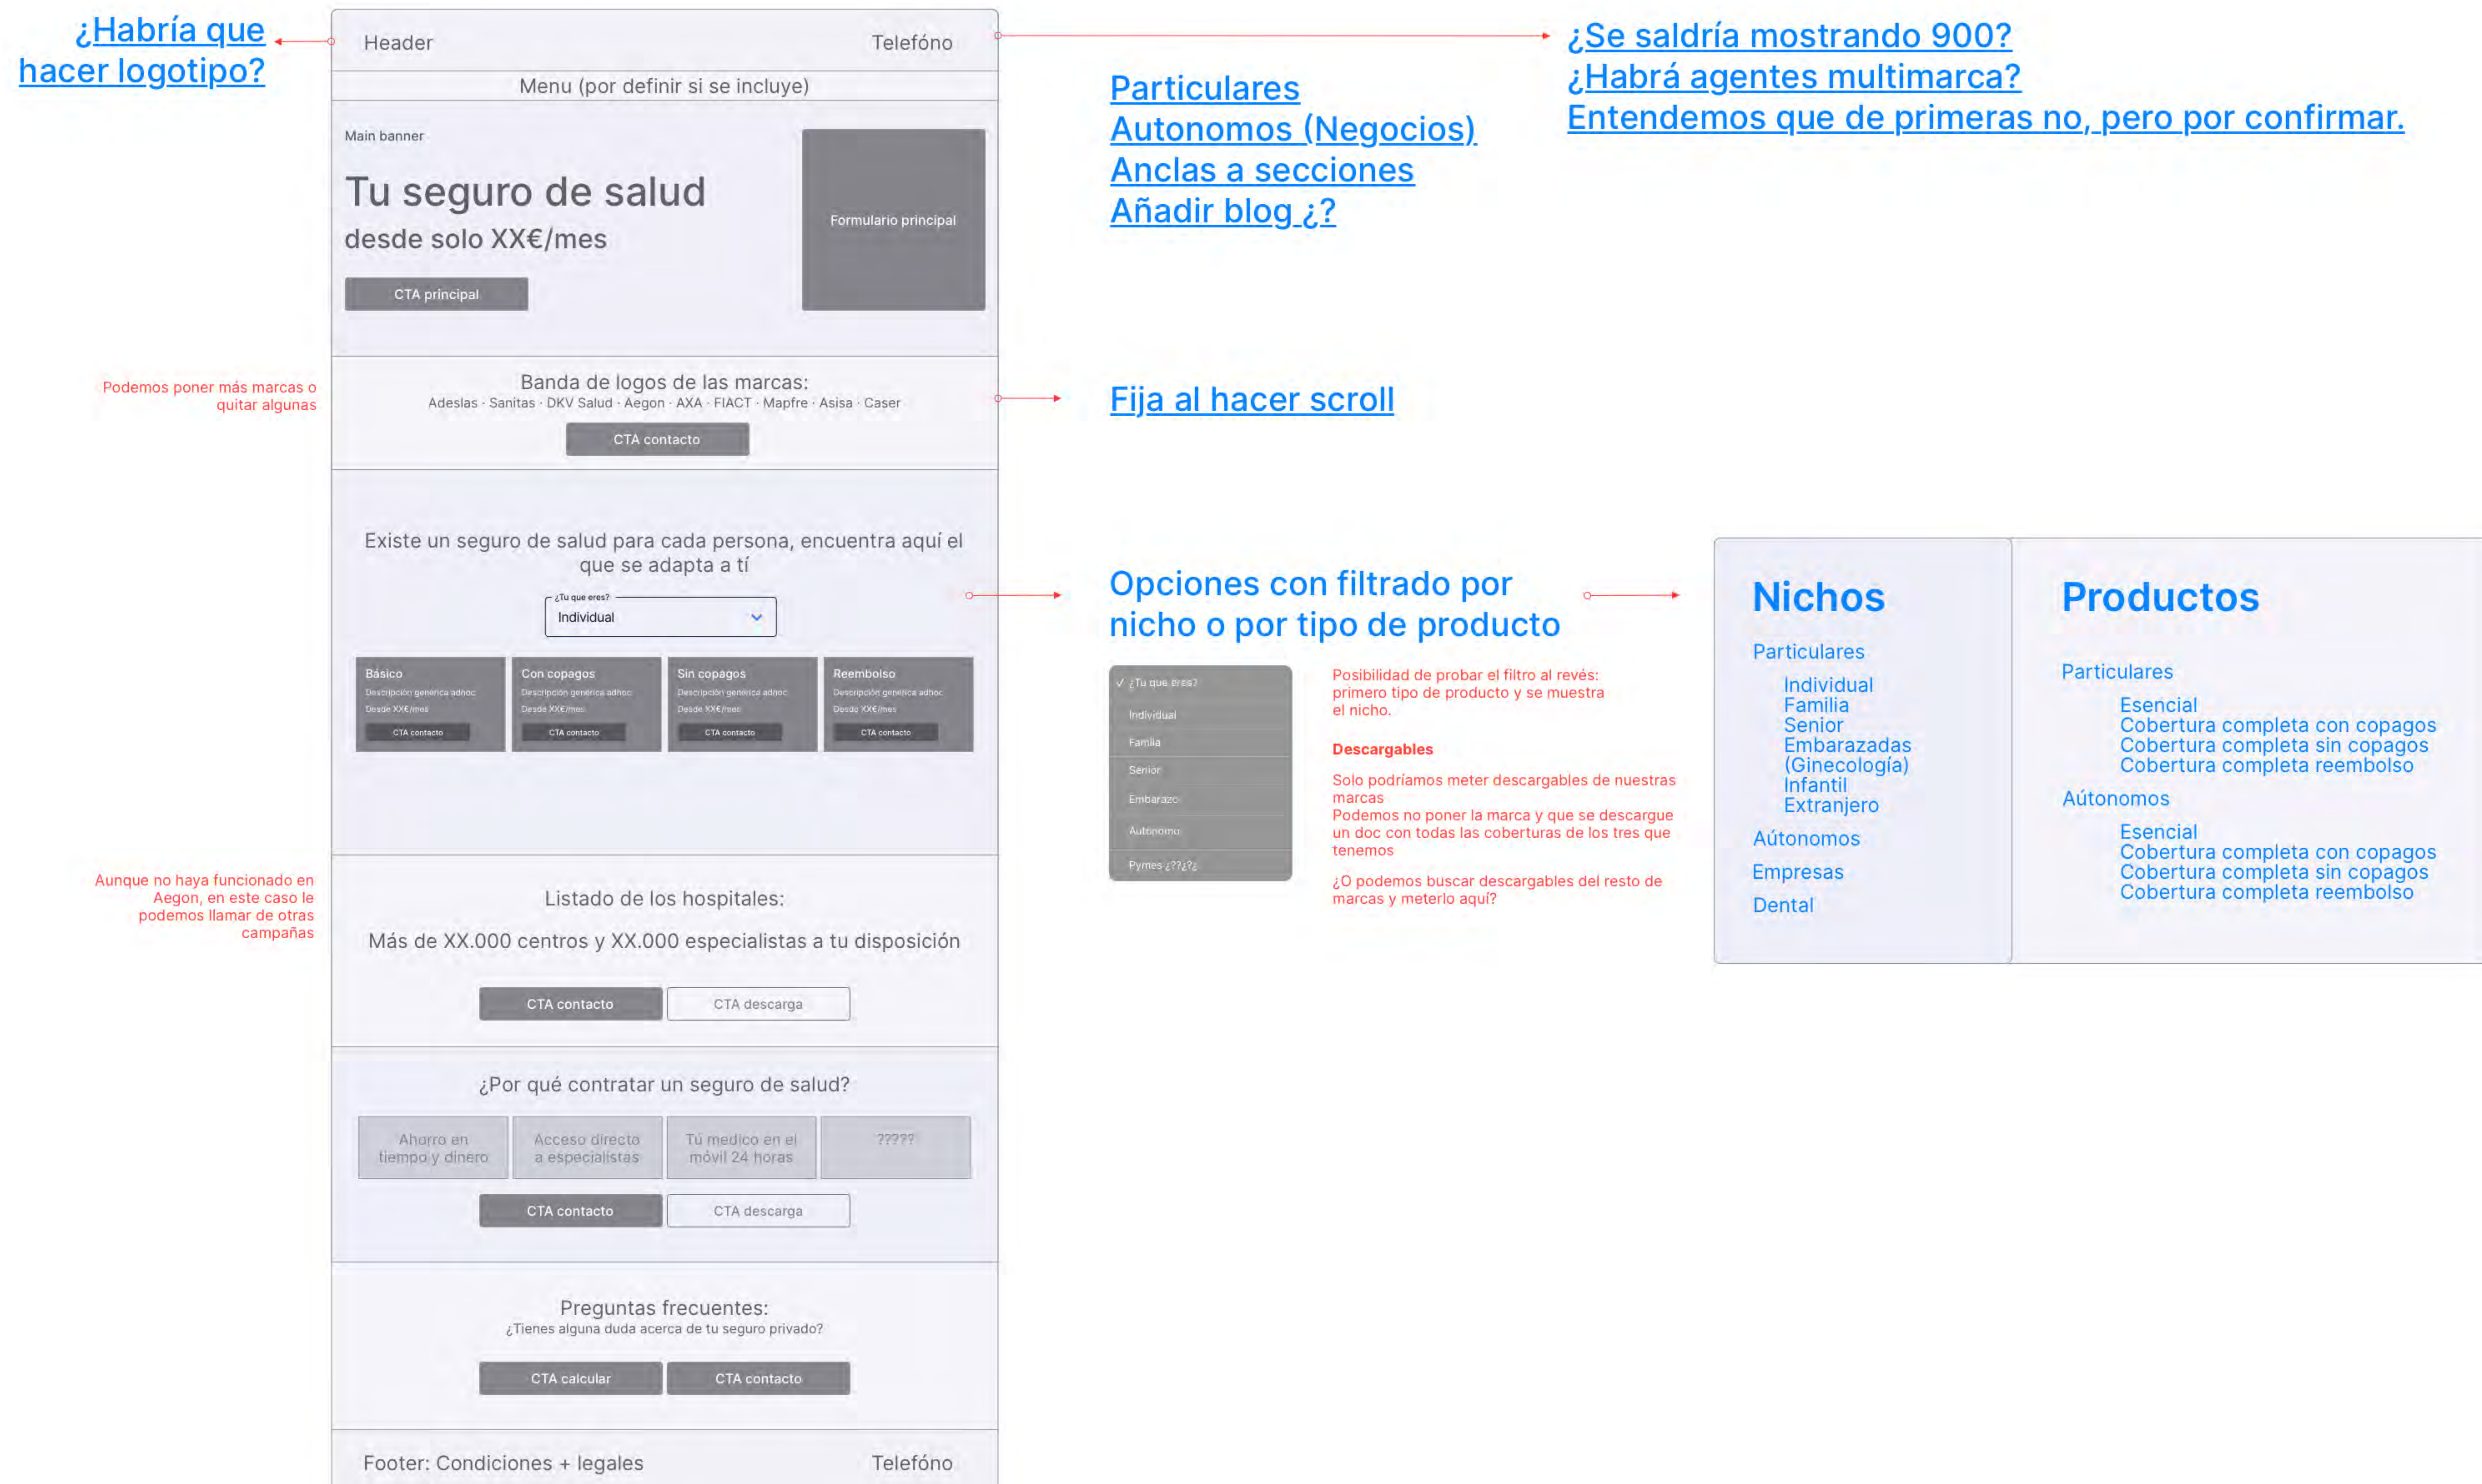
¿Habría que hacer logotipo?

Header

Telefóno

¿Se saldría mostrando 900?
¿Habrá agentes multimarca?
Entendemos que de primeras no, pero por confirmar.

Menu (por definir si se incluye)

Particulares
Autonomos (Negocios)
Anclas a secciones
Añadir blog ¿?

Main banner

Tu seguro de salud
desde solo XX€/mes

CTA principal

Formulario principal

Podemos poner más marcas o quitar algunas

Banda de logos de las marcas:
Adeslas · Sanitas · DKV Salud · Aegon · AXA · FIACT · Mapfre · Asisa · Caser

CTA contacto

Fija al hacer scroll

Existe un seguro de salud para cada persona, encuentra aquí el que se adapta a tí

¿Tu que eres?
Individual

Opciones con filtrado por nicho o por tipo de producto

| Básico | Con copagos | Sin copagos | Reembolso |
|---|---|---|---|
| Descripción genérica adhoc | Descripción genérica adhoc | Descripción genérica adhoc | Descripción genérica adhoc |
| Desde XX€/mes | Desde XX€/mes | Desde XX€/mes | Desde XX€/mes |
| CTA contacto | CTA contacto | CTA contacto | CTA contacto |

✓ ¿Tu que eres?
Individual
Familia
Senior
Embarazo
Autonomo
Pymes ¿??¿?¿

Posibilidad de probar el filtro al revés: primero tipo de producto y se muestra el nicho.

Descargables

Solo podríamos meter descargables de nuestras marcas
Podemos no poner la marca y que se descargue un doc con todas las coberturas de los tres que tenemos

¿O podemos buscar descargables del resto de marcas y meterlo aquí?

Nichos

Particulares
Individual
Familia
Senior
Embarazadas (Ginecología)
Infantil
Extranjero
Aútonomos
Empresas
Dental

Productos

Particulares
Esencial
Cobertura completa con copagos
Cobertura completa sin copagos
Cobertura completa reembolso
Aútonomos
Esencial
Cobertura completa con copagos
Cobertura completa sin copagos
Cobertura completa reembolso

Aunque no haya funcionado en Aegon, en este caso le podemos llamar de otras campañas

Listado de los hospitales:

Más de XX.000 centros y XX.000 especialistas a tu disposición

CTA contacto
CTA descarga

¿Por qué contratar un seguro de salud?

Ahorro en tiempo y dinero
Acceso directo a especialistas
Tu medico en el móvil 24 horas
?????

CTA contacto
CTA descarga

Preguntas frecuentes:
¿Tienes alguna duda acerca de tu seguro privado?

CTA calcular
CTA contacto

Footer: Condiciones + legales

Telefóno